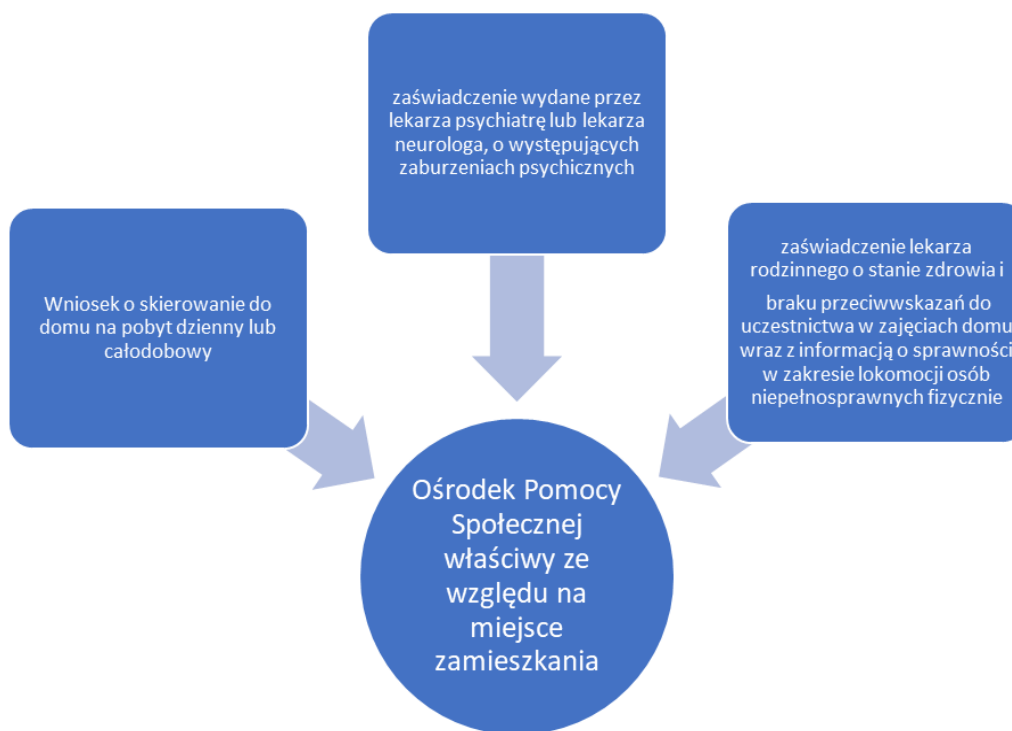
zaświadczenie wydane przez lekarza psychiatrę lub lekarza neurologa, o występujących zaburzeniach psychicznych

Wniosek o skierowanie do domu na pobyt dzienny lub całodobowy

zaświadczenie lekarza rodzinnego o stanie zdrowia i

braku przeciwwskazań do uczestnictwa w zajęciach domu wraz z informacją o sprawności w zakresie lokomocji osób niepełnosprawnych fizycznie

Ośrodek Pomocy Społecznej właściwy ze względu na miejsce zamieszkania